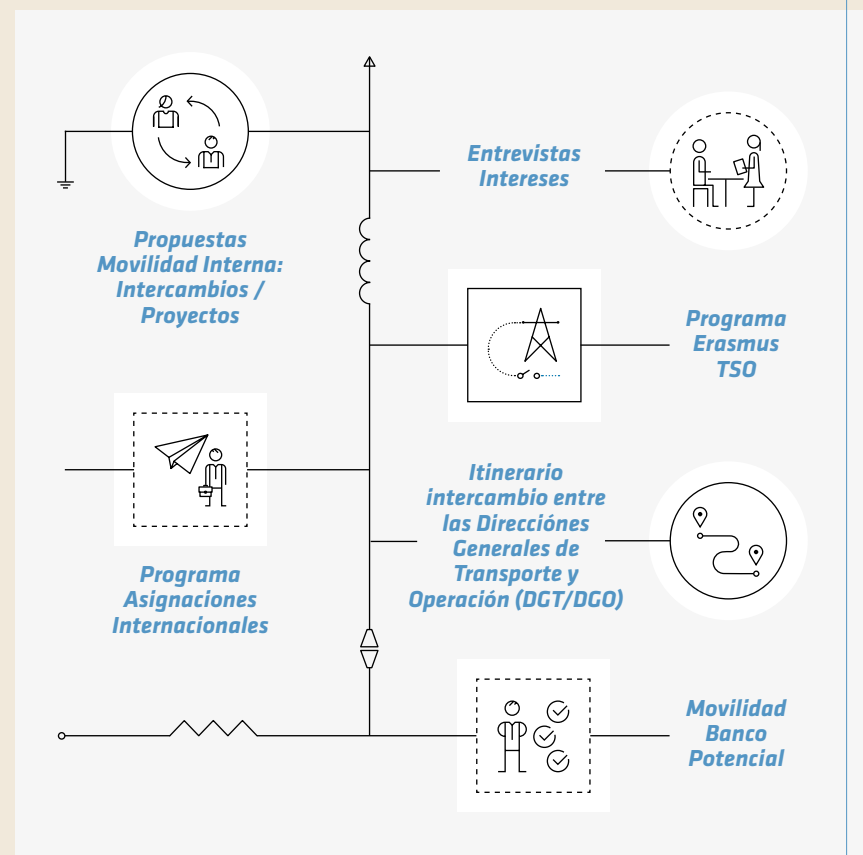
Entrevistas Intereses

Propuestas Movilidad Interna: Intercambios / Proyectos

Programa Erasmus TSO

Itinerario intercambio entre las Direcciónes Generales de Transporte y Operación (DGT/DGO)

Programa Asignaciones Internacionales

Movilidad Banco Potencial